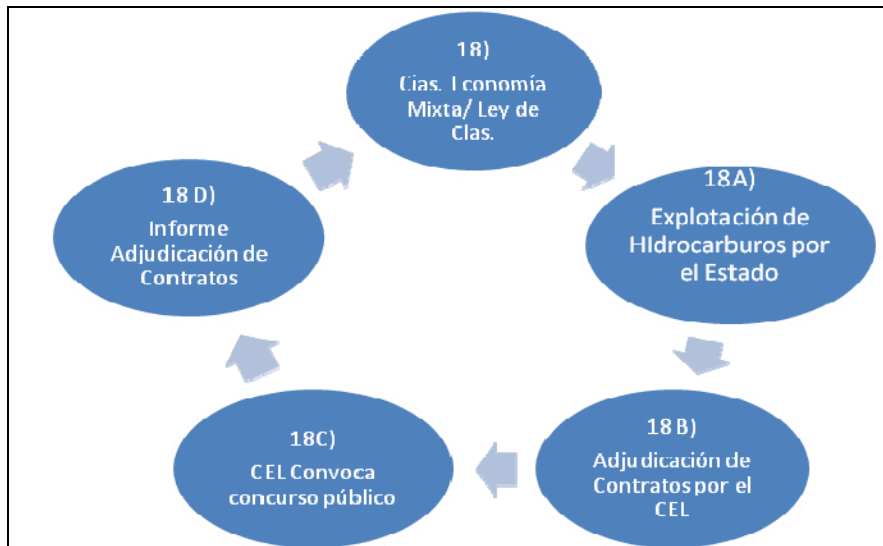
18)
Cias. Economía Mixta/ Ley de Cias.

18A)
Explotación de HIdrocarburos por el Estado

18 B)
Adjudicación de Contratos por el CEL

18C)
CEL Convoca concurso público

18 D)
Informe Adjudicación de Contratos